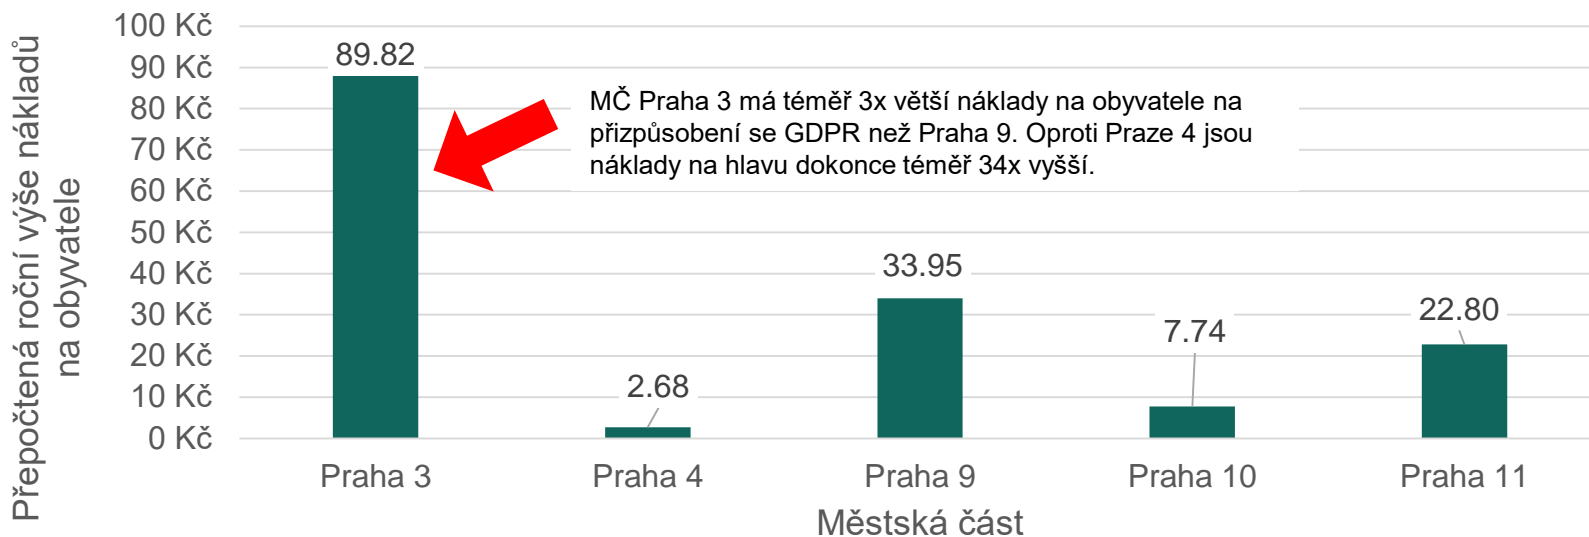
Přepočtená roční výše nákladů na obyvatele

100 Kč
90 Kč
80 Kč
70 Kč
60 Kč
50 Kč
40 Kč
30 Kč
20 Kč
10 Kč
0 Kč

89.82

MČ Praha 3 má téměř 3x větší náklady na obyvatele na přizpůsobení se GDPR než Praha 9. Oproti Praze 4 jsou náklady na hlavu dokonce téměř 34x vyšší.

2.68
33.95
7.74
22.80

Praha 3
Praha 4
Praha 9
Praha 10
Praha 11

Městská část